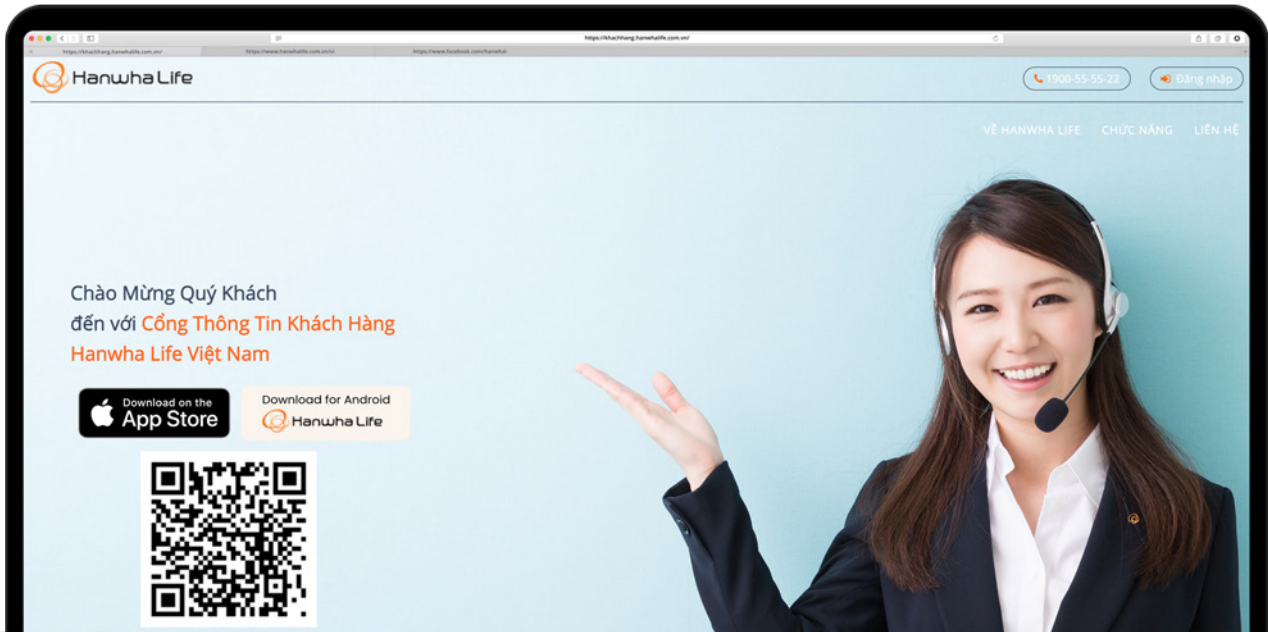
https://khachhang.hanwhalife.com.vn/

https://khachhang.hanwhalife.com.vn/

https://www.hanwhalife.com.vn/vi

https://www.facebook.com/hanwhal

Hanwha Life

1900-55-55-22

Đăng nhập

VỀ HANWHA LIFE

CHỨC NĂNG

LIÊN HỆ

Chào Mừng Quý Khách
đến với Cổng Thông Tin Khách Hàng
Hanwha Life Việt Nam

Download on the App Store

Download for Android
Hanwha Life